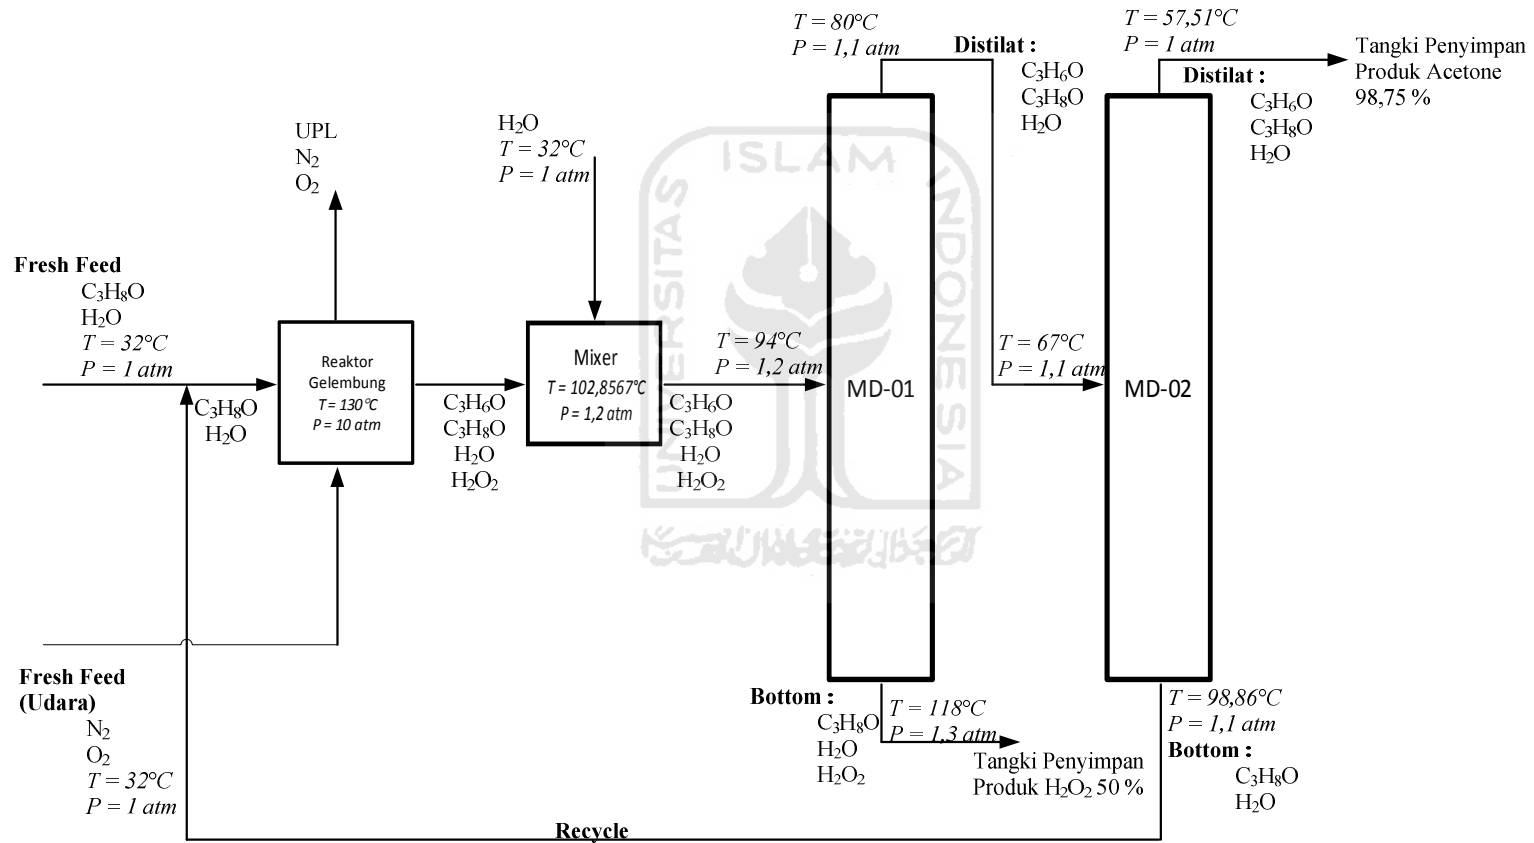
T = 80°C
P = 1,1 atm
Distilat :
$C_3H_6O$
$C_3H_8O$
$H_2O$

T = 57,51°C
P = 1 atm
Distilat :
$C_3H_6O$
$C_3H_8O$
$H_2O$

Tangki Penyimpan
Produk Acetone
98,75 %

UPL
$N_2$
$O_2$

$H_2O$
T = 32°C
P = 1 atm

ISLAM
UNIVERSITAS
INDONESIA

Fresh Feed
$C_3H_8O$
$H_2O$
T = 32°C
P = 1 atm

$C_3H_8O$
$H_2O$

Reaktor
Gelembung
T = 130°C
P = 10 atm

$C_3H_6O$
$C_3H_8O$
$H_2O$
$H_2O_2$

Mixer
T = 102,8567°C
P = 1,2 atm

T = 94°C
P = 1,2 atm
$C_3H_6O$
$C_3H_8O$
$H_2O$
$H_2O_2$

MD-01

T = 67°C
P = 1,1 atm

MD-02

Fresh Feed
(Udara)
$N_2$
$O_2$
T = 32°C
P = 1 atm

Bottom :
$C_3H_8O$
$H_2O$
$H_2O_2$
T = 118°C
P = 1,3 atm
Tangki Penyimpan
Produk $H_2O_2$ 50 %

T = 98,86°C
P = 1,1 atm
Bottom :
$C_3H_8O$
$H_2O$

Recycle